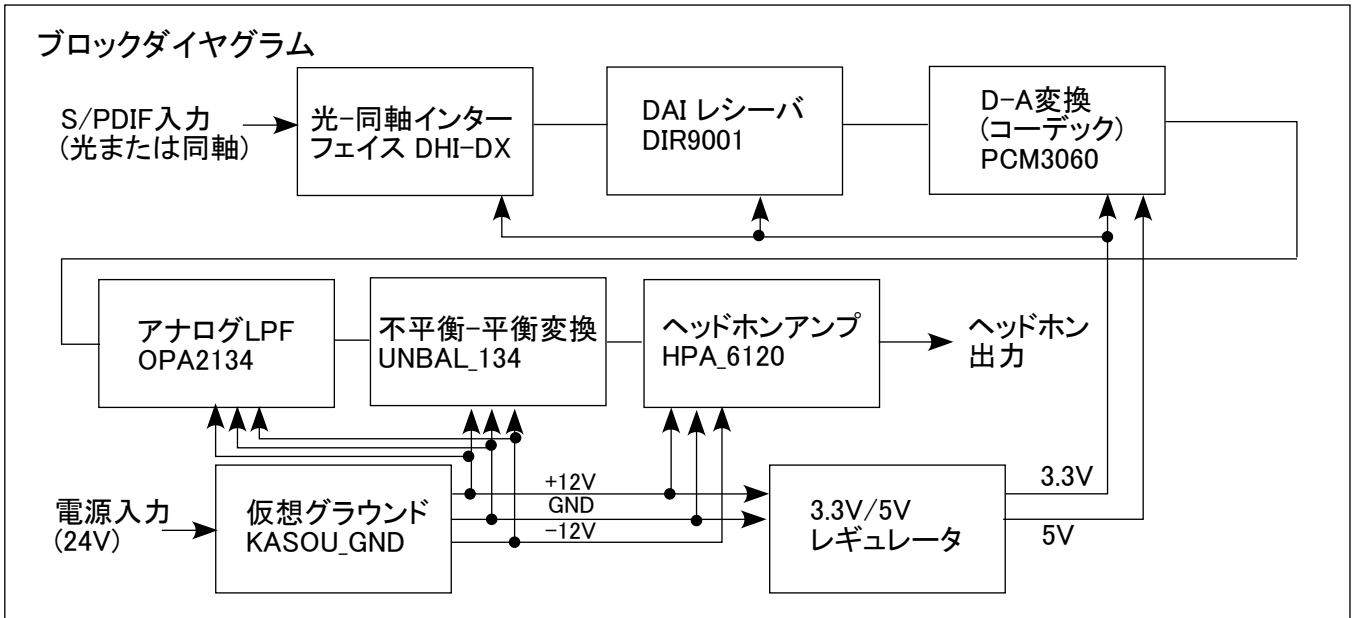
ブロックダイヤグラム

S/PDIF入力
(光または同軸)

光-同軸インターフェイス DHI-DX

DAI レシーバ
DIR9001

D-A変換
(コーデック)
PCM3060

アナログLPF
OPA2134

不平衡-平衡変換
UNBAL_134

ヘッドホンアンプ
HPA_6120

ヘッドホン
出力

電源入力
(24V)

仮想グラウンド
KASOU_GND

+12V
GND
-12V

3.3V/5V
レギュレータ

3.3V
5V